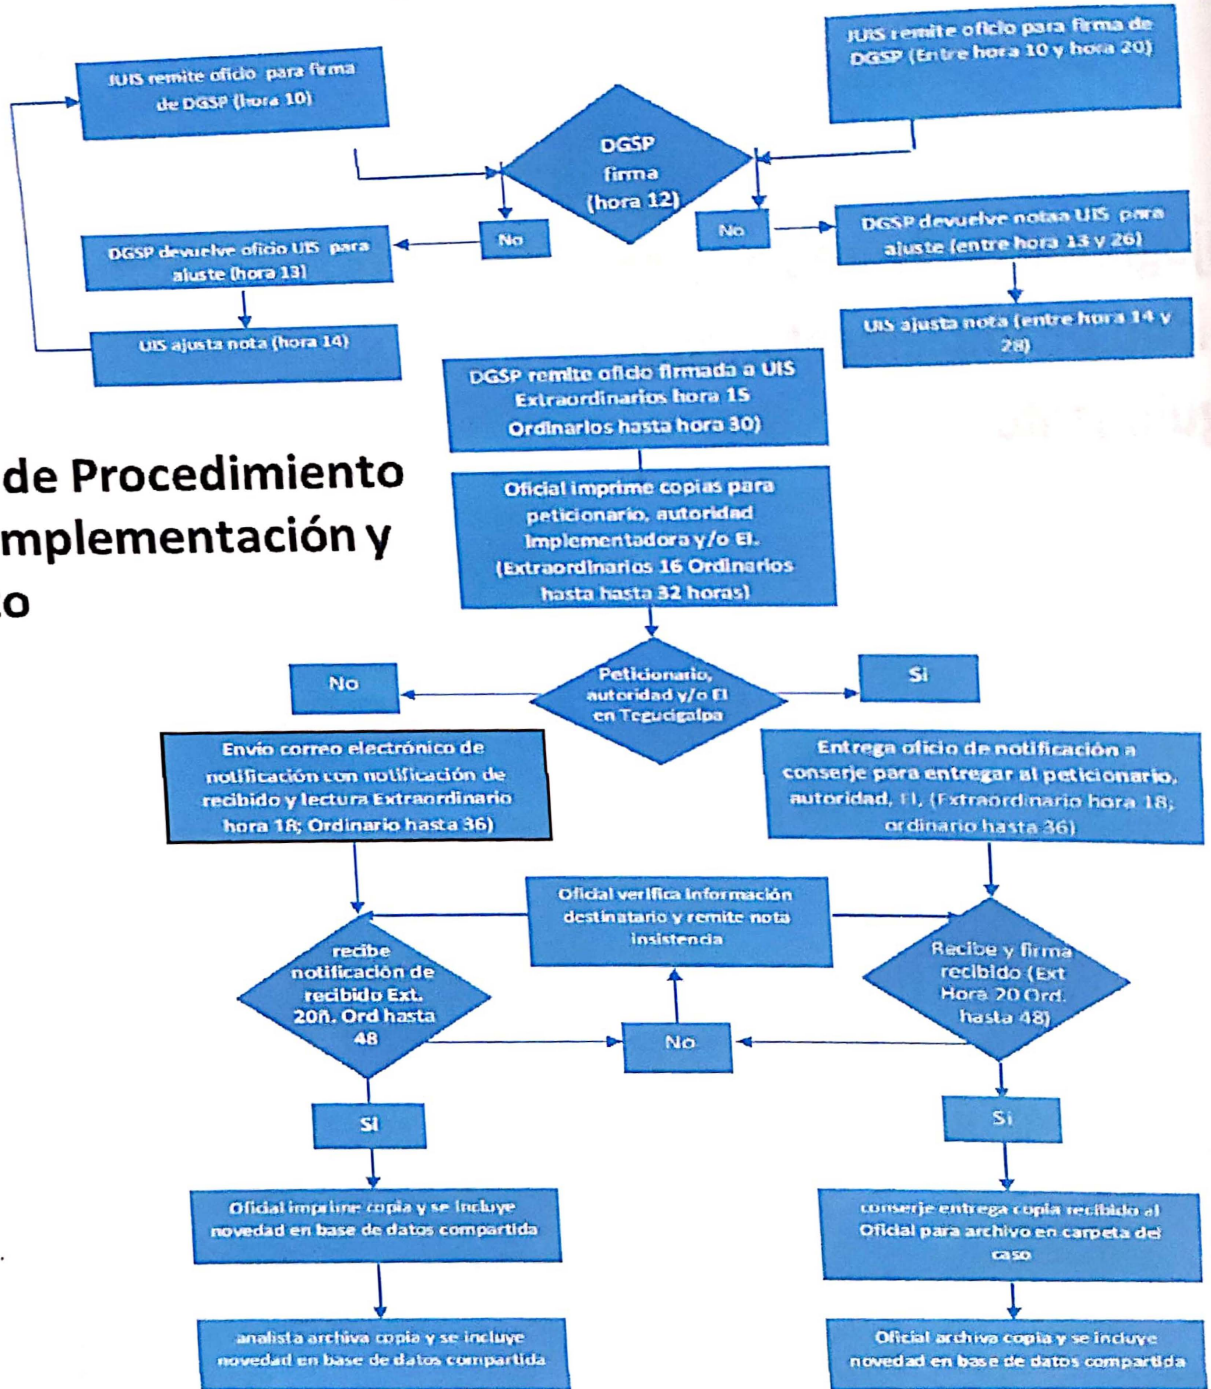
JUIS remite oficio para firma de DGSP (hora 10)

JUIS remite oficio para firma de DGSP (Entre hora 10 y hora 20)

DGSP firma (hora 12)

No

No

DGSP devuelve oficio UIS para ajuste (hora 13)

DGSP devuelve notaa UIS para ajuste (entre hora 13 y 26)

UIS ajusta nota (hora 14)

UIS ajusta nota (entre hora 14 y 28)

DGSP remite oficio firmada a UIS Extraordinarios hora 15 Ordinarios hasta hora 30)

de Procedimiento
mplementación y
o

Oficial imprime copias para peticionario, autoridad implementadora y/o EI. (Extraordinarios 16 Ordinarios hasta hasta 32 horas)

No

Peticionario, autoridad y/o EI en Tegucigalpa

Si

Envío correo electrónico de notificación con notificación de recibido y lectura Extraordinario hora 18; Ordinario hasta 36)

Entrega oficio de notificación a conserje para entregar al peticionario, autoridad, EI, (Extraordinario hora 18; ordinario hasta 36)

Oficial verifica información destinatario y remite nota insistencia

recibe notificación de recibido Ext. 20ñ. Ord hasta 48

Recibe y firma recibido (Ext Hora 20 Ord. hasta 48)

No

SI

Si

Oficial imprime copia y se incluye novedad en base de datos compartida

conserje entrega copia recibido al Oficial para archivo en carpeta del caso

analista archiva copia y se incluye novedad en base de datos compartida

Oficial archiva copia y se incluye novedad en base de datos compartida